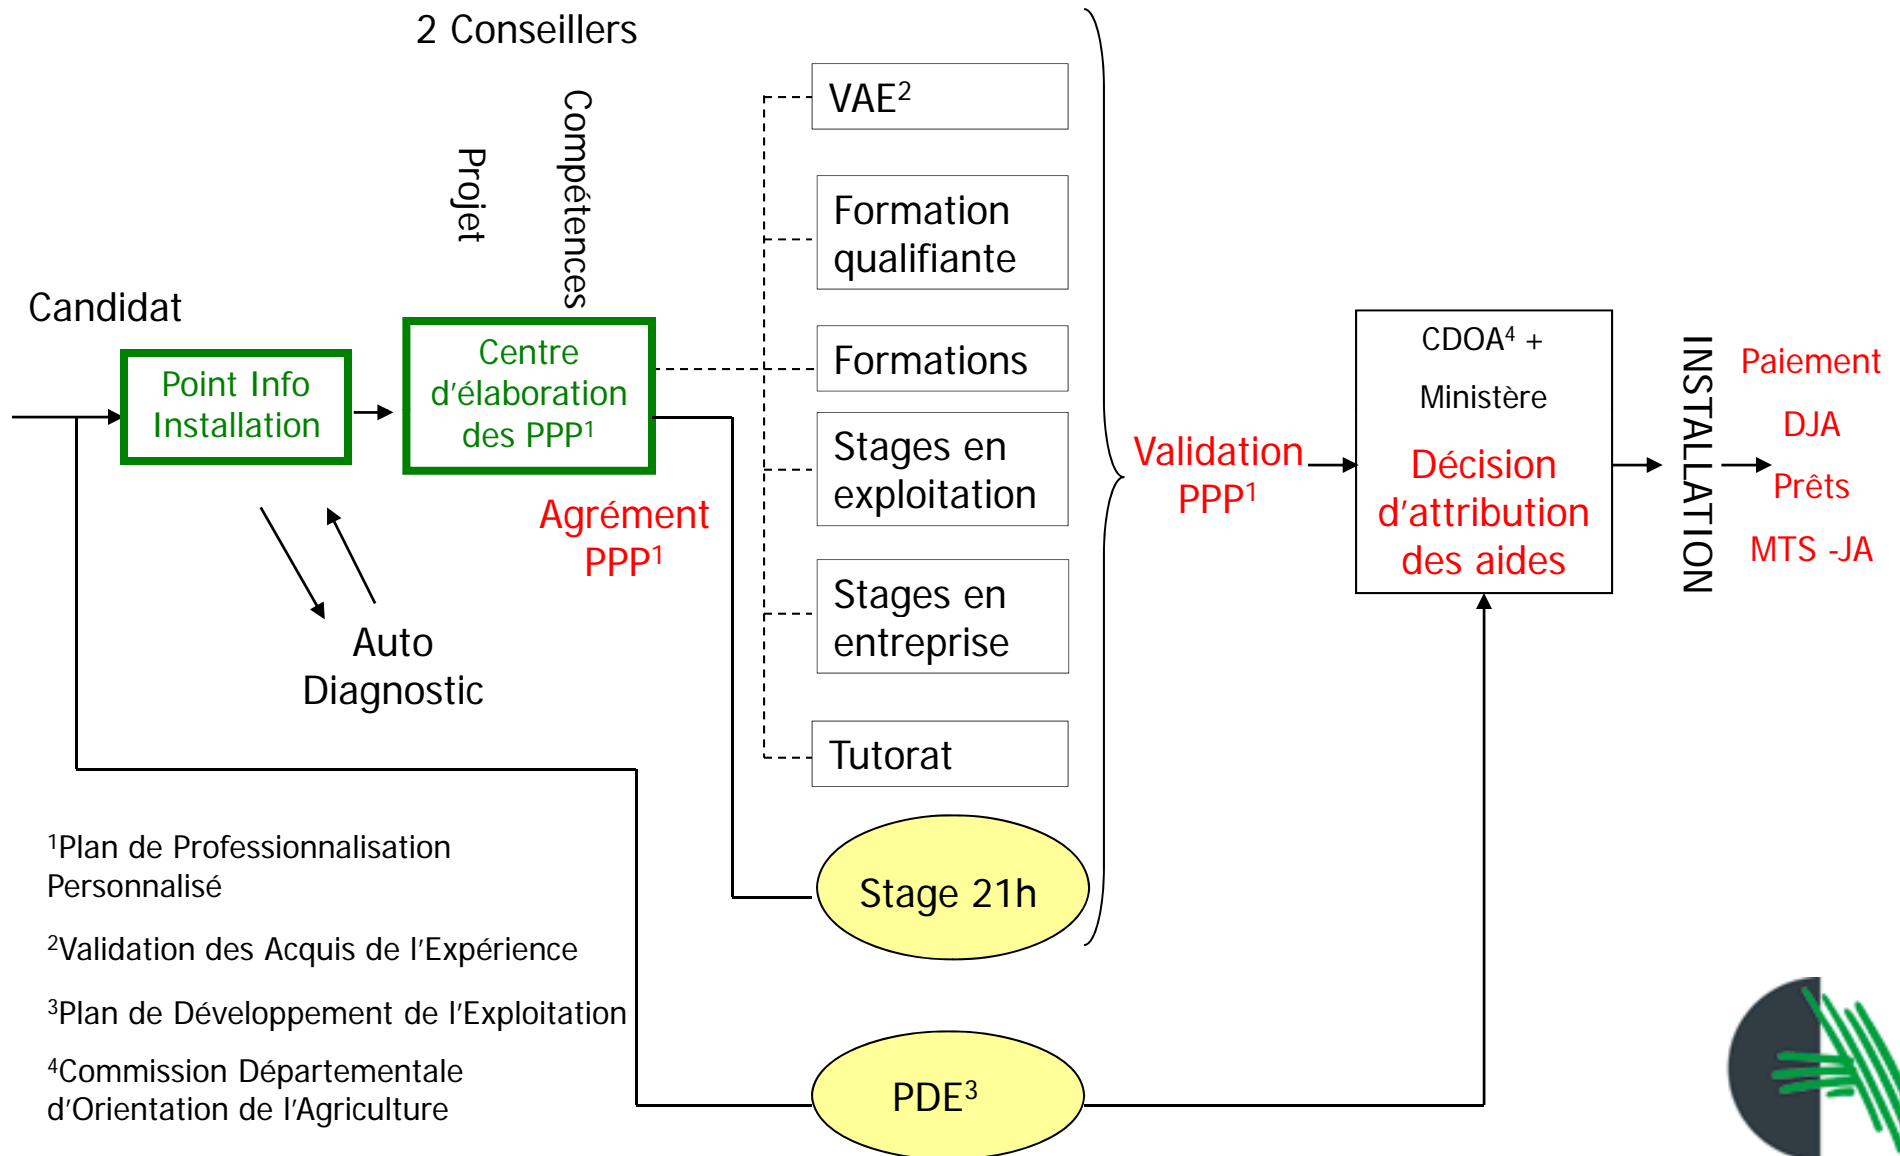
2 Conseillers

Projet

Compétences

Candidat

Point Info Installation

Centre d'élaboration des PPP$^1$

Auto Diagnostic

Agrément PPP$^1$

VAE$^2$

Formation qualifiante

Formations

Stages en exploitation

Stages en entreprise

Tutorat

Stage 21h

Validation PPP$^1$

CDOA$^4$ +

Ministère

Décision d'attribution des aides

INSTALLATION

Paiement

DJA

Prêts

MTS -JA

PDE$^3$

$^1$Plan de Professionnalisation Personnalisé

$^2$Validation des Acquis de l'Expérience

$^3$Plan de Développement de l'Exploitation

$^4$Commission Départementale d'Orientation de l'Agriculture